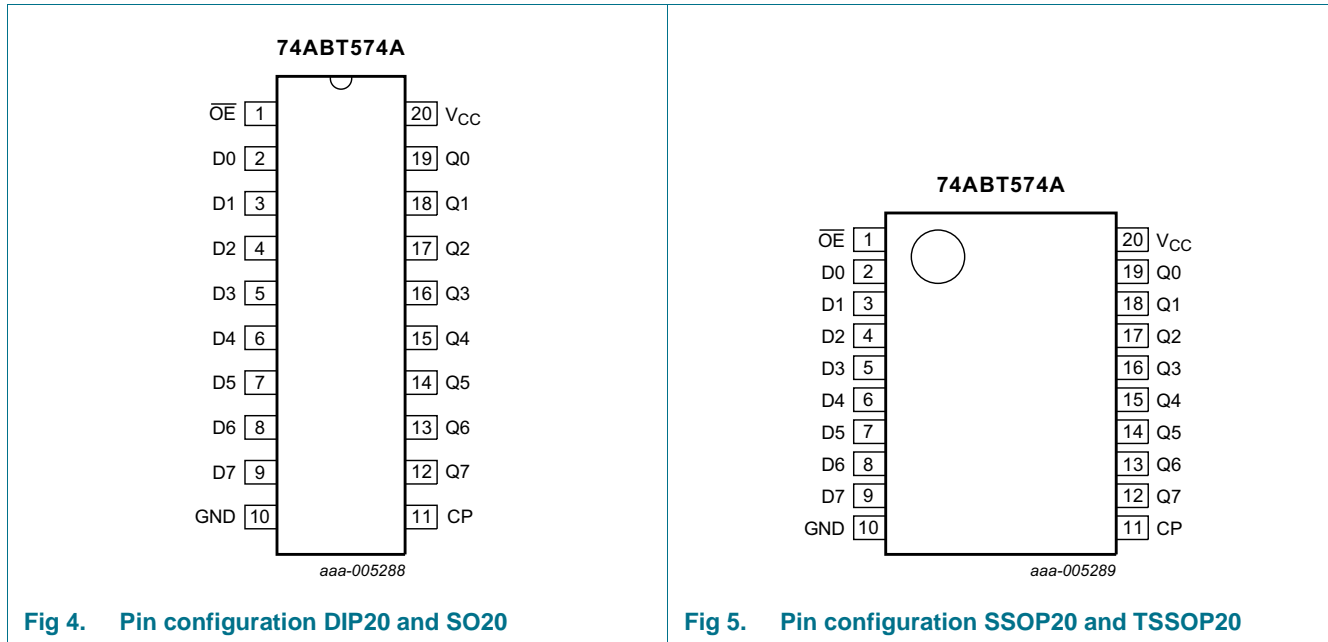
74ABT574A

$\overline{OE}$ 1
D0 2
D1 3
D2 4
D3 5
D4 6
D5 7
D6 8
D7 9
GND 10

20 $V_{CC}$
19 Q0
18 Q1
17 Q2
16 Q3
15 Q4
14 Q5
13 Q6
12 Q7
11 CP

aaa-005288

Fig 4. Pin configuration DIP20 and SO20

74ABT574A

$\overline{OE}$ 1
D0 2
D1 3
D2 4
D3 5
D4 6
D5 7
D6 8
D7 9
GND 10

20 $V_{CC}$
19 Q0
18 Q1
17 Q2
16 Q3
15 Q4
14 Q5
13 Q6
12 Q7
11 CP

aaa-005289

Fig 5. Pin configuration SSOP20 and TSSOP20